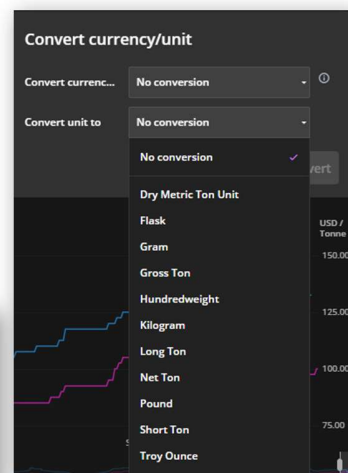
Convert currency/unit

Convert currenc...

No conversion

Convert unit to

No conversion

No conversion

vert

Dry Metric Ton Unit

Flask

Gram

Gross Ton

Hundredweight

Kilogram

Long Ton

Net Ton

Pound

Short Ton

Troy Ounce

USD / Tonne

150.00

125.00

100.00

75.00